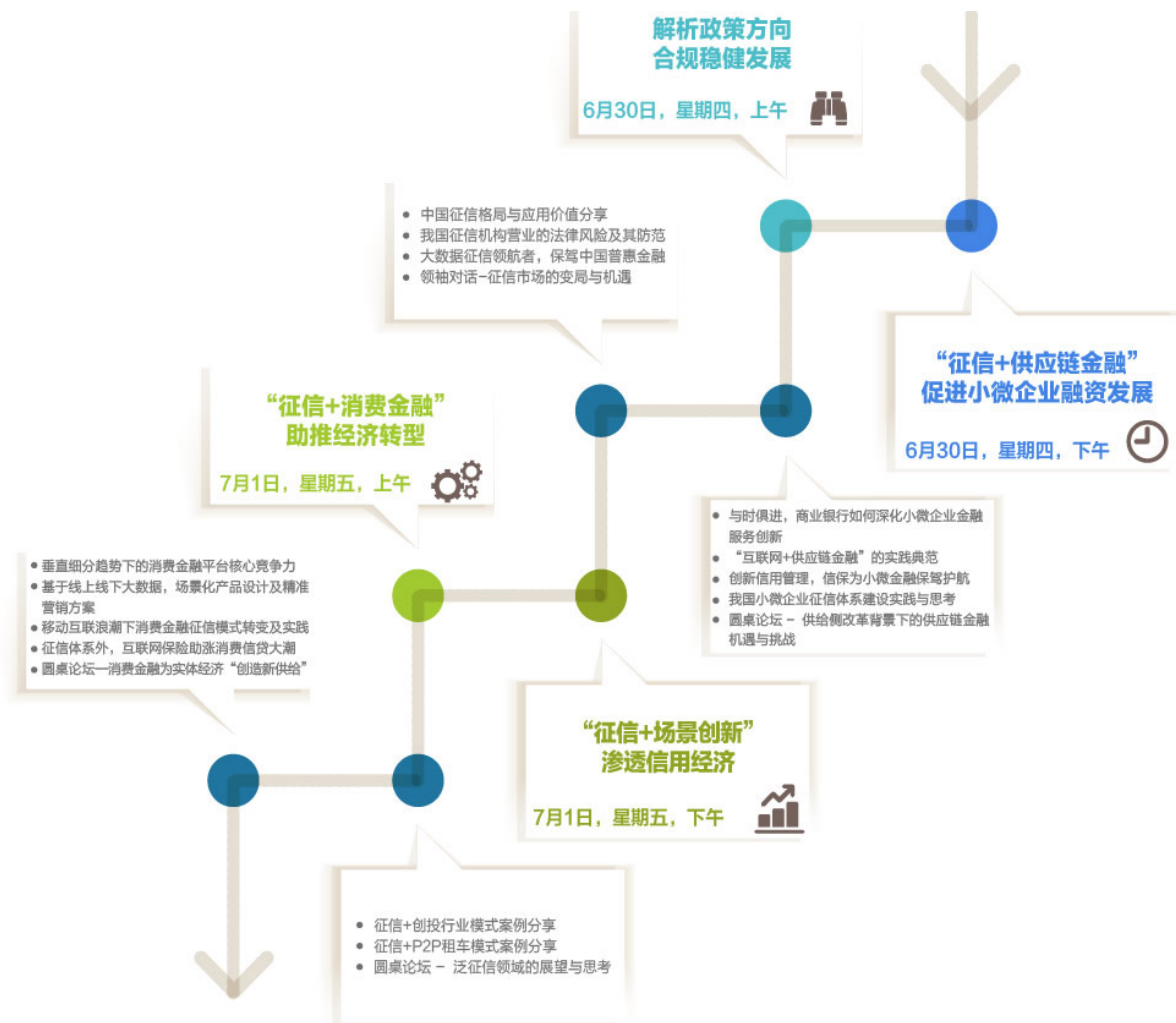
解析政策方向
合规稳健发展

6月30日，星期四，上午

• 中国征信格局与应用价值分享
• 我国征信机构营业的法律风险及其防范
• 大数据征信领航者，保驾中国普惠金融
• 领袖对话–征信市场的变局与机遇

“征信+供应链金融”
促进小微企业融资发展

6月30日，星期四，下午

“征信+消费金融”
助推经济转型

7月1日，星期五，上午

• 与时俱进，商业银行如何深化小微企业金融服务创新
• “互联网+供应链金融”的实践典范
• 创新信用管理，信保为小微金融保驾护航
• 我国小微企业征信体系建设实践与思考
• 圆桌论坛 – 供给侧改革背景下的供应链金融机遇与挑战

• 垂直细分趋势下的消费金融平台核心竞争力
• 基于线上线下大数据，场景化产品设计及精准营销方案
• 移动互联浪潮下消费金融征信模式转变及实践
• 征信体系外，互联网保险助涨消费信贷大潮
• 圆桌论坛—消费金融为实体经济“创造新供给”

“征信+场景创新”
渗透信用经济

7月1日，星期五，下午

• 征信+创投行业模式案例分享
• 征信+P2P租车模式案例分享
• 圆桌论坛 – 泛征信领域的展望与思考